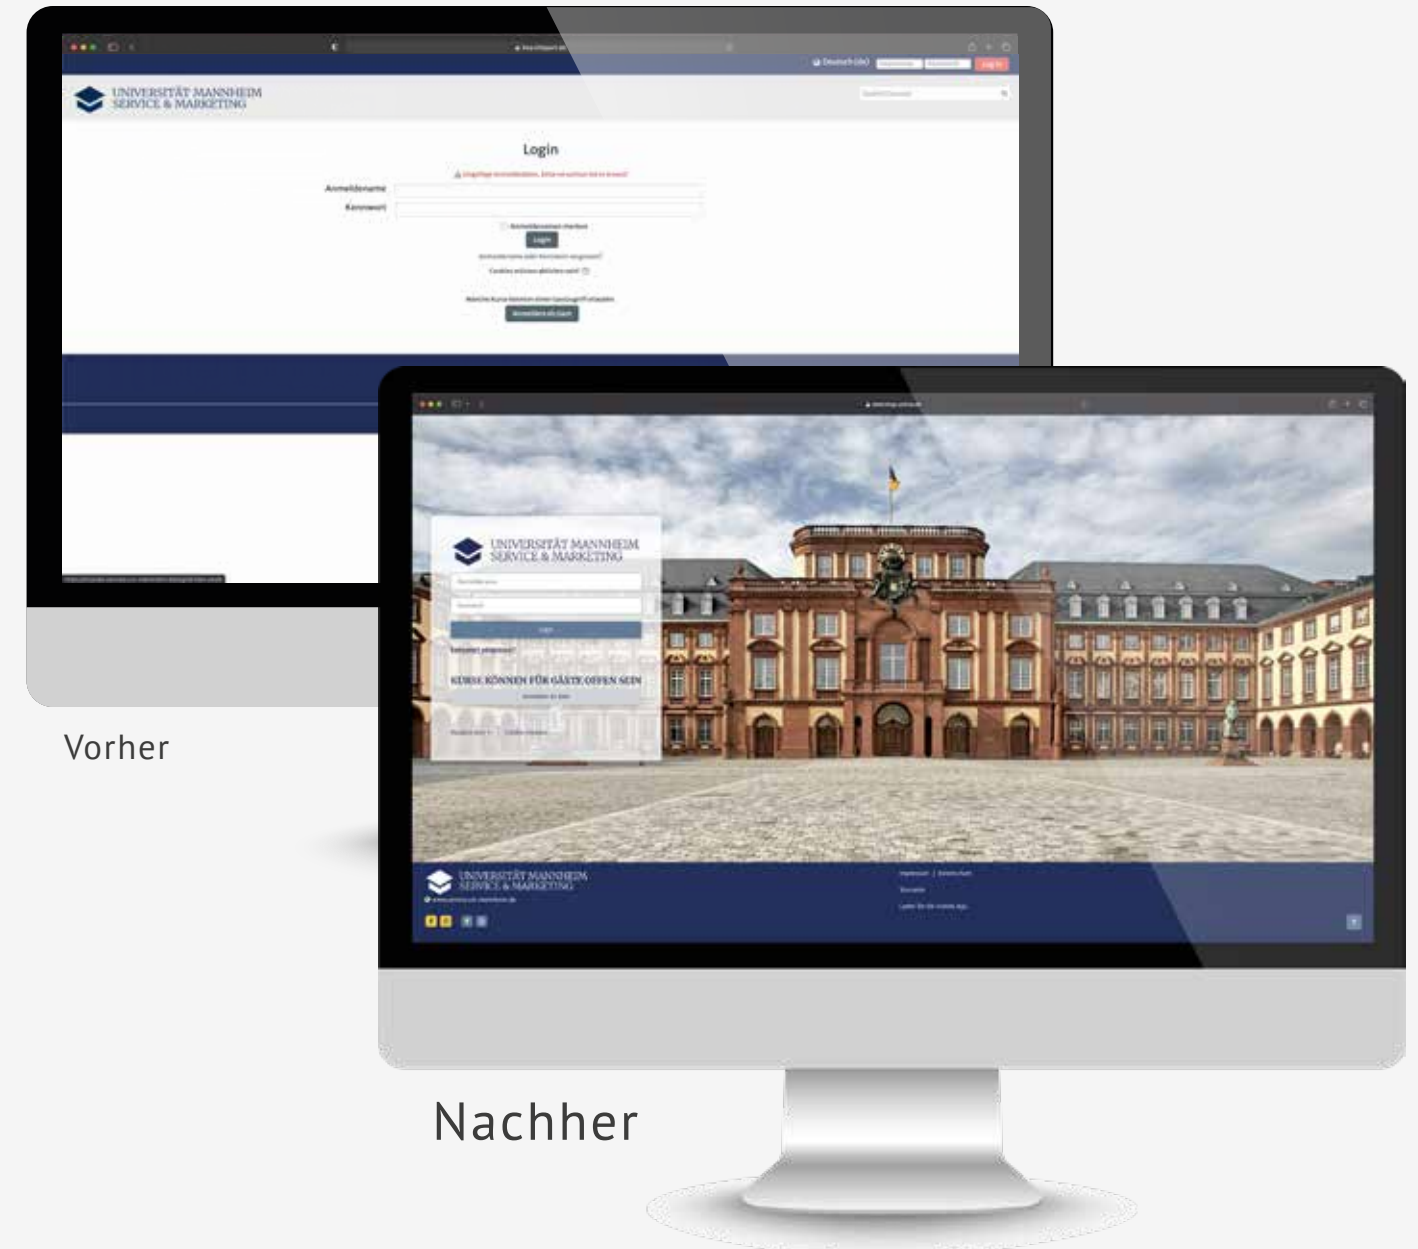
Deutsch (de)

Log in

UNIVERSITÄT MANNHEIM
SERVICE & MARKETING

Login

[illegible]

Anmeldename

Kennwort

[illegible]

Login

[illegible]

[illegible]

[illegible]

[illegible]

Vorher

UNIVERSITÄT MANNHEIM
SERVICE & MARKETING

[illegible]

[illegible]

Login

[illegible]

KURSE KÖNNEN FÜR GÄSTE OFFEN SEIN

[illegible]

UNIVERSITÄT MANNHEIM
SERVICE & MARKETING

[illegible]

Nachher